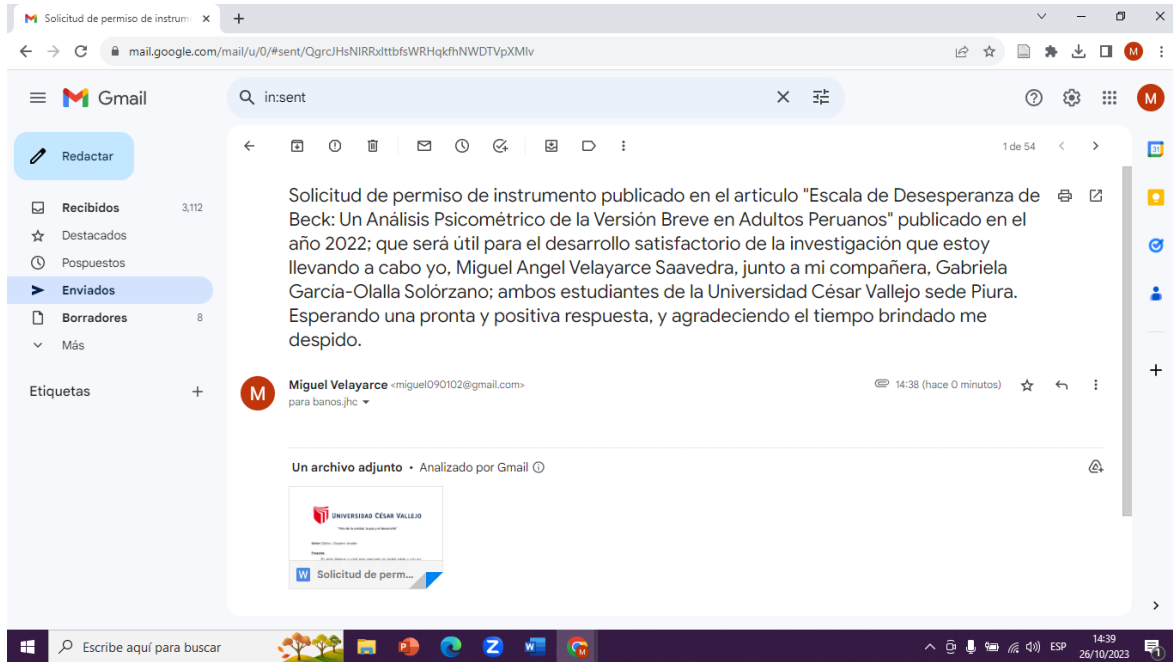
Solicitud de permiso de instrum ×

mail.google.com/mail/u/0/#sent/QgrcJHsNIRRxlttbfsWRHqkfhNWDTVpXMlv

Gmail

in:sent

Redactar

Recibidos 3,112
Destacados
Pospuestos
Enviados
Borradores 8
Más

Etiquetas

1 de 54

Solicitud de permiso de instrumento publicado en el articulo "Escala de Desesperanza de Beck: Un Análisis Psicométrico de la Versión Breve en Adultos Peruanos" publicado en el año 2022; que será útil para el desarrollo satisfactorio de la investigación que estoy llevando a cabo yo, Miguel Angel Velayarce Saavedra, junto a mi compañera, Gabriela Garcia-Olalla Solórzano; ambos estudiantes de la Universidad César Vallejo sede Piura. Esperando una pronta y positiva respuesta, y agradeciendo el tiempo brindado me despido.

Miguel Velayarce <miguel090102@gmail.com>
para banos.jhc

14:38 (hace 0 minutos)

Un archivo adjunto • Analizado por Gmail

UNIVERSIDAD CÉSAR VALLEJO

Solicitud de perm...

Escribe aquí para buscar

ESP 14:39 26/10/2023